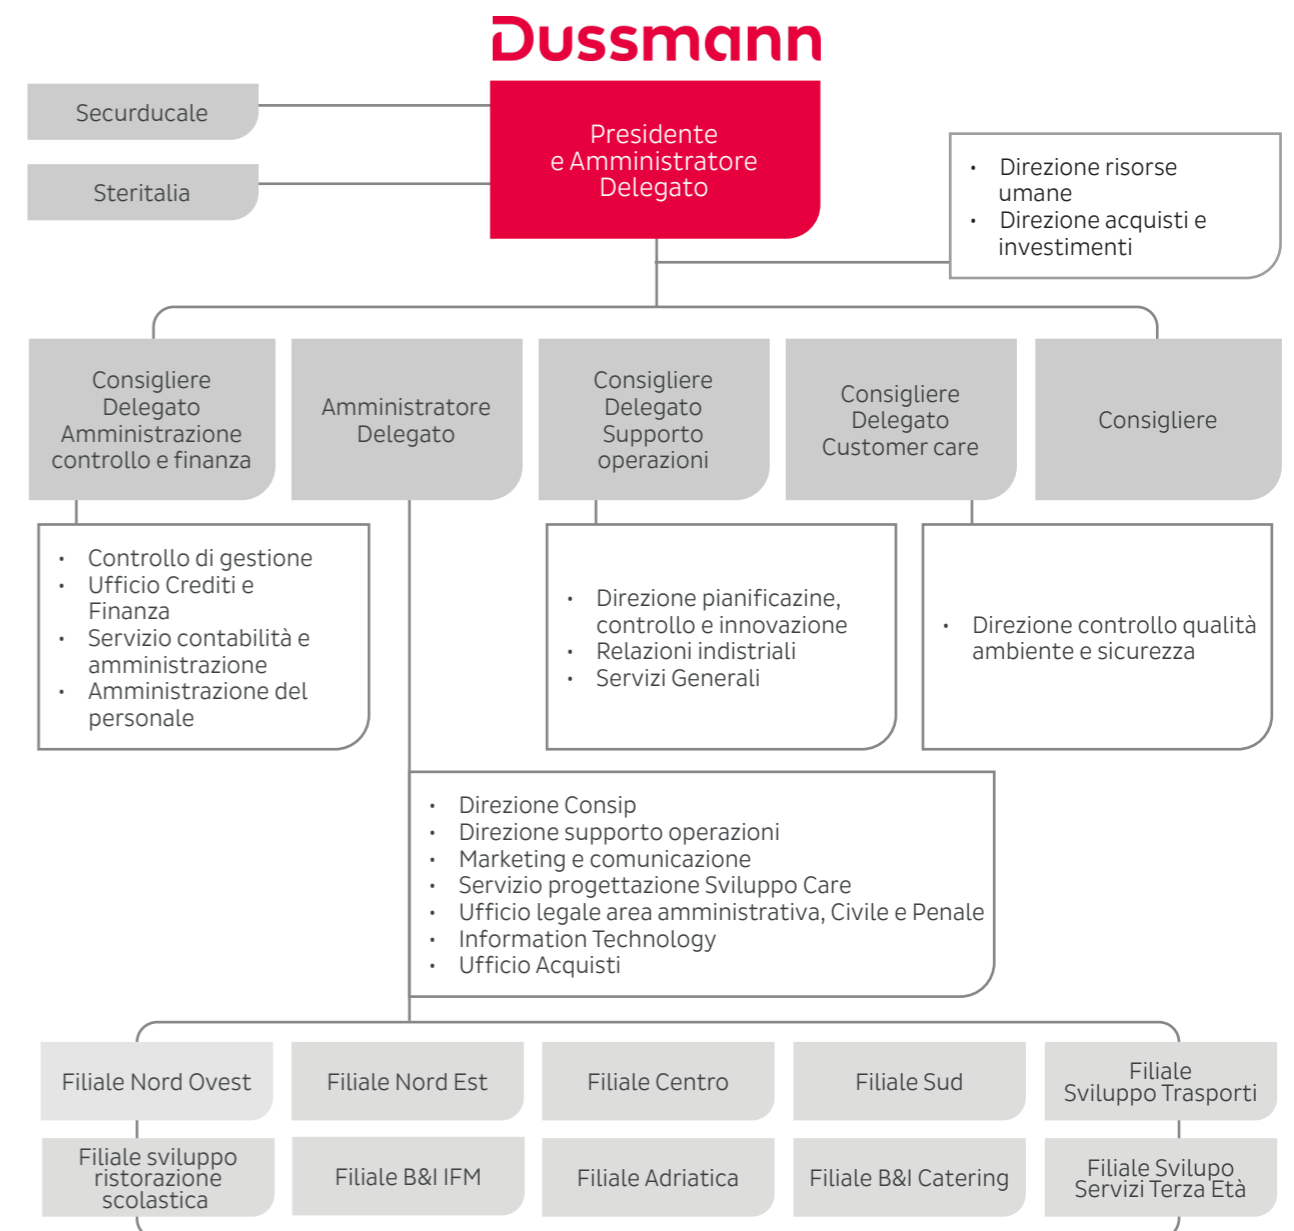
Dussmann

Securducale

Steritalia

Presidente e Amministratore Delegato

- Direzione risorse umane
- Direzione acquisti e investimenti

Consigliere Delegato Amministrazione controllo e finanza

Amministratore Delegato

Consigliere Delegato Supporto operazioni

Consigliere Delegato Customer care

Consigliere

- Controllo di gestione
- Ufficio Crediti e Finanza
- Servizio contabilità e amministrazione
- Amministrazione del personale

- Direzione pianificazine, controllo e innovazione
- Relazioni indistriali
- Servizi Generali

- Direzione controllo qualità ambiente e sicurezza

- Direzione Consip
- Direzione supporto operazioni
- Marketing e comunicazione
- Servizio progettazione Sviluppo Care
- Ufficio legale area amministrativa, Civile e Penale
- Information Technology
- Ufficio Acquisti

Filiale Nord Ovest

Filiale Nord Est

Filiale Centro

Filiale Sud

Filiale Sviluppo Trasporti

Filiale sviluppo ristorazione scolastica

Filiale B&I IFM

Filiale Adriatica

Filiale B&I Catering

Filiale Sviluppo Servizi Terza Età